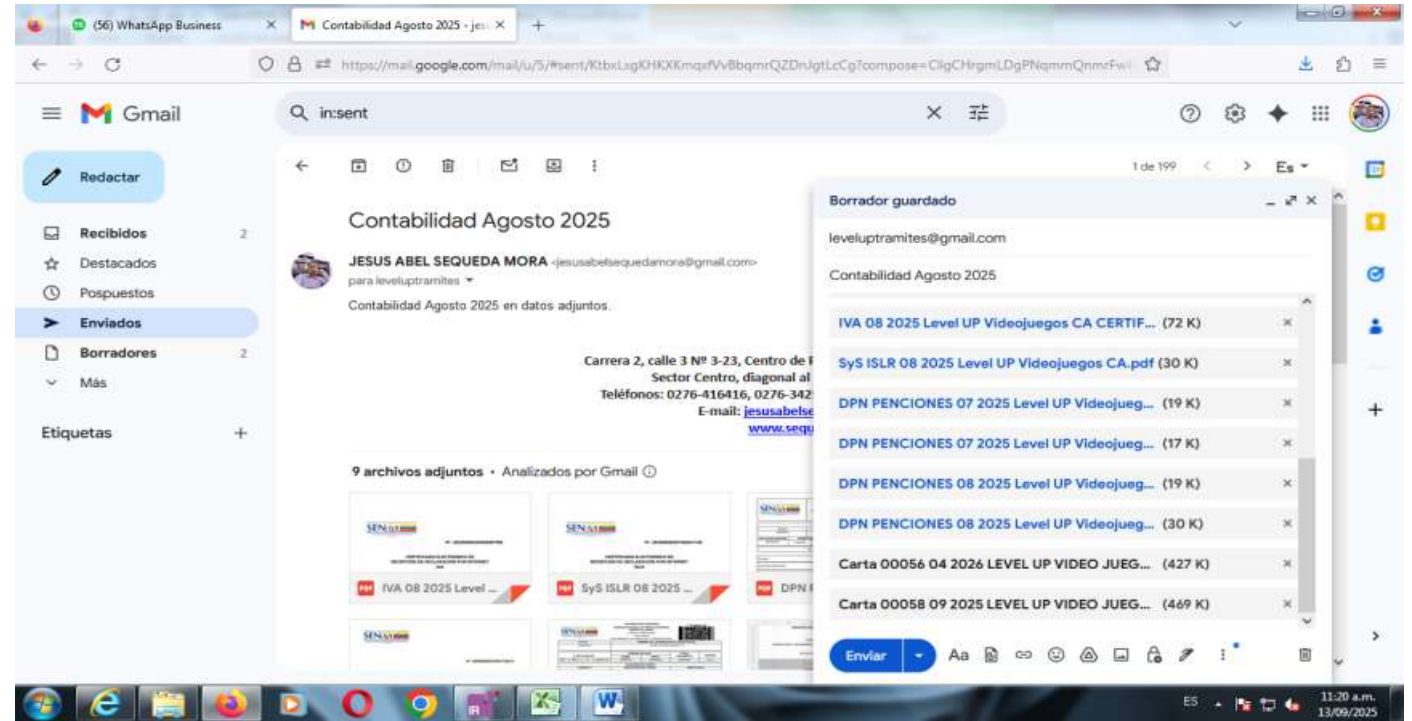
(56) WhatsApp Business
Contabilidad Agosto 2025 - jes
https://mail.google.com/mail/u/5/#sent/KtbxLsgKHKXKmqxfVvBbqmrQZDnJgtLcCg?compose=CllgCHrgmLDgPNqmmQnmrFw

Gmail
in:sent

Redactar
Recibidos 2
Destacados
Pospuestos
Enviados
Borradores 2
Más
Etiquetas

1 de 199
Es

Contabilidad Agosto 2025
JESUS ABEL SEQUEDA MORA <jesusabelsequedamora@gmail.com>
para leveluptramites
Contabilidad Agosto 2025 en datos adjuntos.

Carrera 2, calle 3 Nº 3-23, Centro de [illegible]
Sector Centro, diagonal al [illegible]
Teléfonos: 0276-416416, 0276-342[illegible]
E-mail: jesusabelse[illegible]
www.sequ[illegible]

9 archivos adjuntos • Analizados por Gmail
IVA 08 2025 Level ...
SyS ISLR 08 2025 ...
DPN

Borrador guardado
leveluptramites@gmail.com
Contabilidad Agosto 2025
IVA 08 2025 Level UP Videojuegos CA CERTIF... (72 K)
SyS ISLR 08 2025 Level UP Videojuegos CA.pdf (30 K)
DPN PENCIONES 07 2025 Level UP Videojueg... (19 K)
DPN PENCIONES 07 2025 Level UP Videojueg... (17 K)
DPN PENCIONES 08 2025 Level UP Videojueg... (19 K)
DPN PENCIONES 08 2025 Level UP Videojueg... (30 K)
Carta 00056 04 2026 LEVEL UP VIDEO JUEG... (427 K)
Carta 00058 09 2025 LEVEL UP VIDEO JUEG... (469 K)
Enviar

ES 11:20 a.m. 13/09/2025